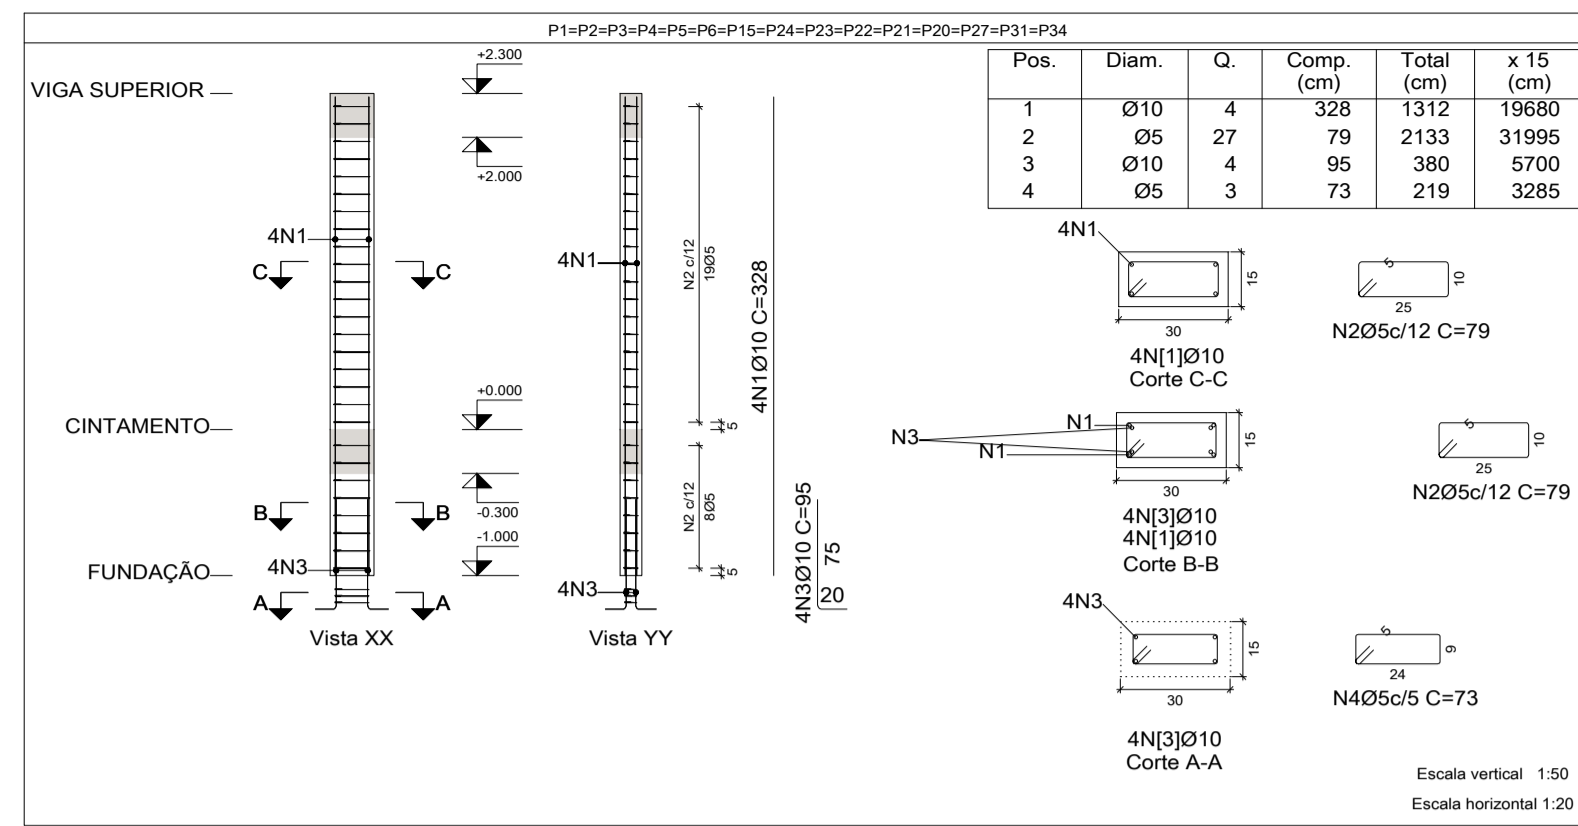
P1=P2=P3=P4=P5=P6=P15=P24=P23=P22=P21=P20=P27=P31=P34

| Pos. | Diam. | Q. | Comp. (cm) | Total (cm) | x 15 (cm) |
|---|---|---|---|---|---|
| 1 | Ø10 | 4 | 328 | 1312 | 19680 |
| 2 | Ø5 | 27 | 79 | 2133 | 31995 |
| 3 | Ø10 | 4 | 95 | 380 | 5700 |
| 4 | Ø5 | 3 | 73 | 219 | 3285 |

VIGA SUPERIOR
+2.300
+2.000
4N1
C C
+0.000
CINTAMENTO
-0.300
B B
-1.000
FUNDAÇÃO
4N3
A A
Vista XX

4N1
N2 c/12 19Ø5
5
N2 c/12 8Ø5
5
4N3
Vista YY

4N1Ø10 C=328
4N3Ø10 C=95
75
20

4N1
15
30
4N[1]Ø10
Corte C-C
5
10
25
N2Ø5c/12 C=79

N1
N3
N1
15
30
4N[3]Ø10
4N[1]Ø10
Corte B-B
5
10
25
N2Ø5c/12 C=79

4N3
15
30
4N[3]Ø10
Corte A-A
5
9
24
N4Ø5c/5 C=73

Escala vertical 1:50
Escala horizontal 1:20